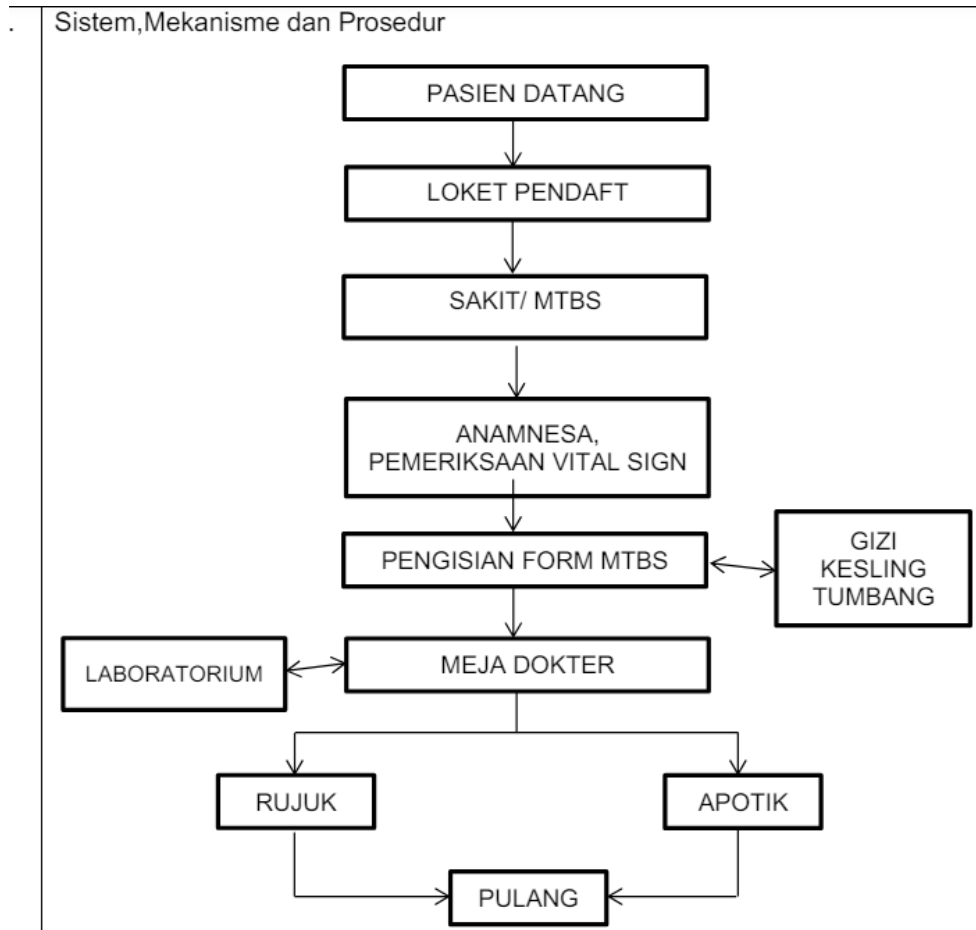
.

Sistem,Mekanisme dan Prosedur

PASIEN DATANG

LOKET PENDAFT

SAKIT/ MTBS

ANAMNESA, PEMERIKSAAN VITAL SIGN

PENGISIAN FORM MTBS

GIZI
KESLING
TUMBANG

LABORATORIUM

MEJA DOKTER

RUJUK

APOTIK

PULANG